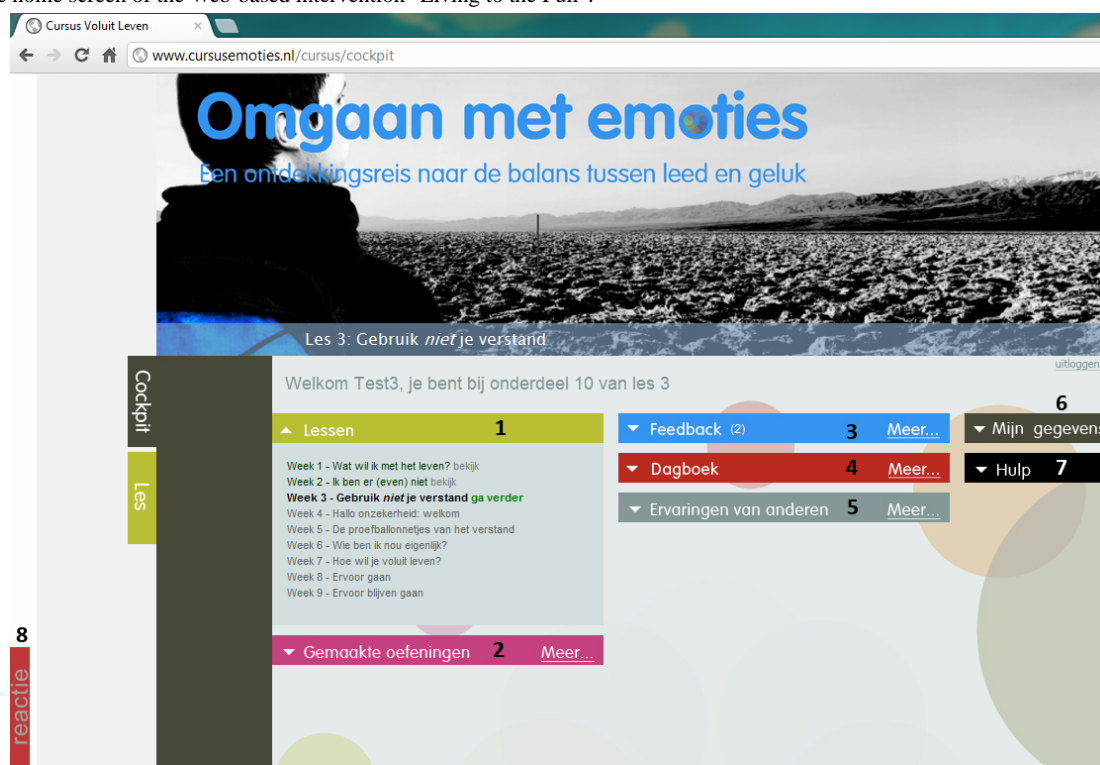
e home screen of the web-based intervention "Living to the Full".

Cursus Voluit Leven

www.cursusemoties.nl/cursus/cockpit

Omgaan met emoties

Een ontdekkingsreis naar de balans tussen leed en geluk

Les 3: Gebruik *niet* je verstand

uitloggen

Cockpit

Les

Welkom Test3, je bent bij onderdeel 10 van les 3

Lessen 1

Week 1 - Wat wil ik met het leven? bekijk
Week 2 - Ik ben er (even) niet bekijk
Week 3 - Gebruik *niet* je verstand ga verder
Week 4 - Hallo onzekerheid: welkom
Week 5 - De proefballonnetjes van het verstand
Week 6 - Wie ben ik nou eigenlijk?
Week 7 - Hoe wil je voluit leven?
Week 8 - Ervoor gaan
Week 9 - Ervoor blijven gaan

Gemaakte oefeningen 2 Meer...

Feedback (2) 3 Meer...

Dagboek 4 Meer...

Ervaringen van anderen 5 Meer...

6
Mijn gegevens

Hulp 7

8
reactie